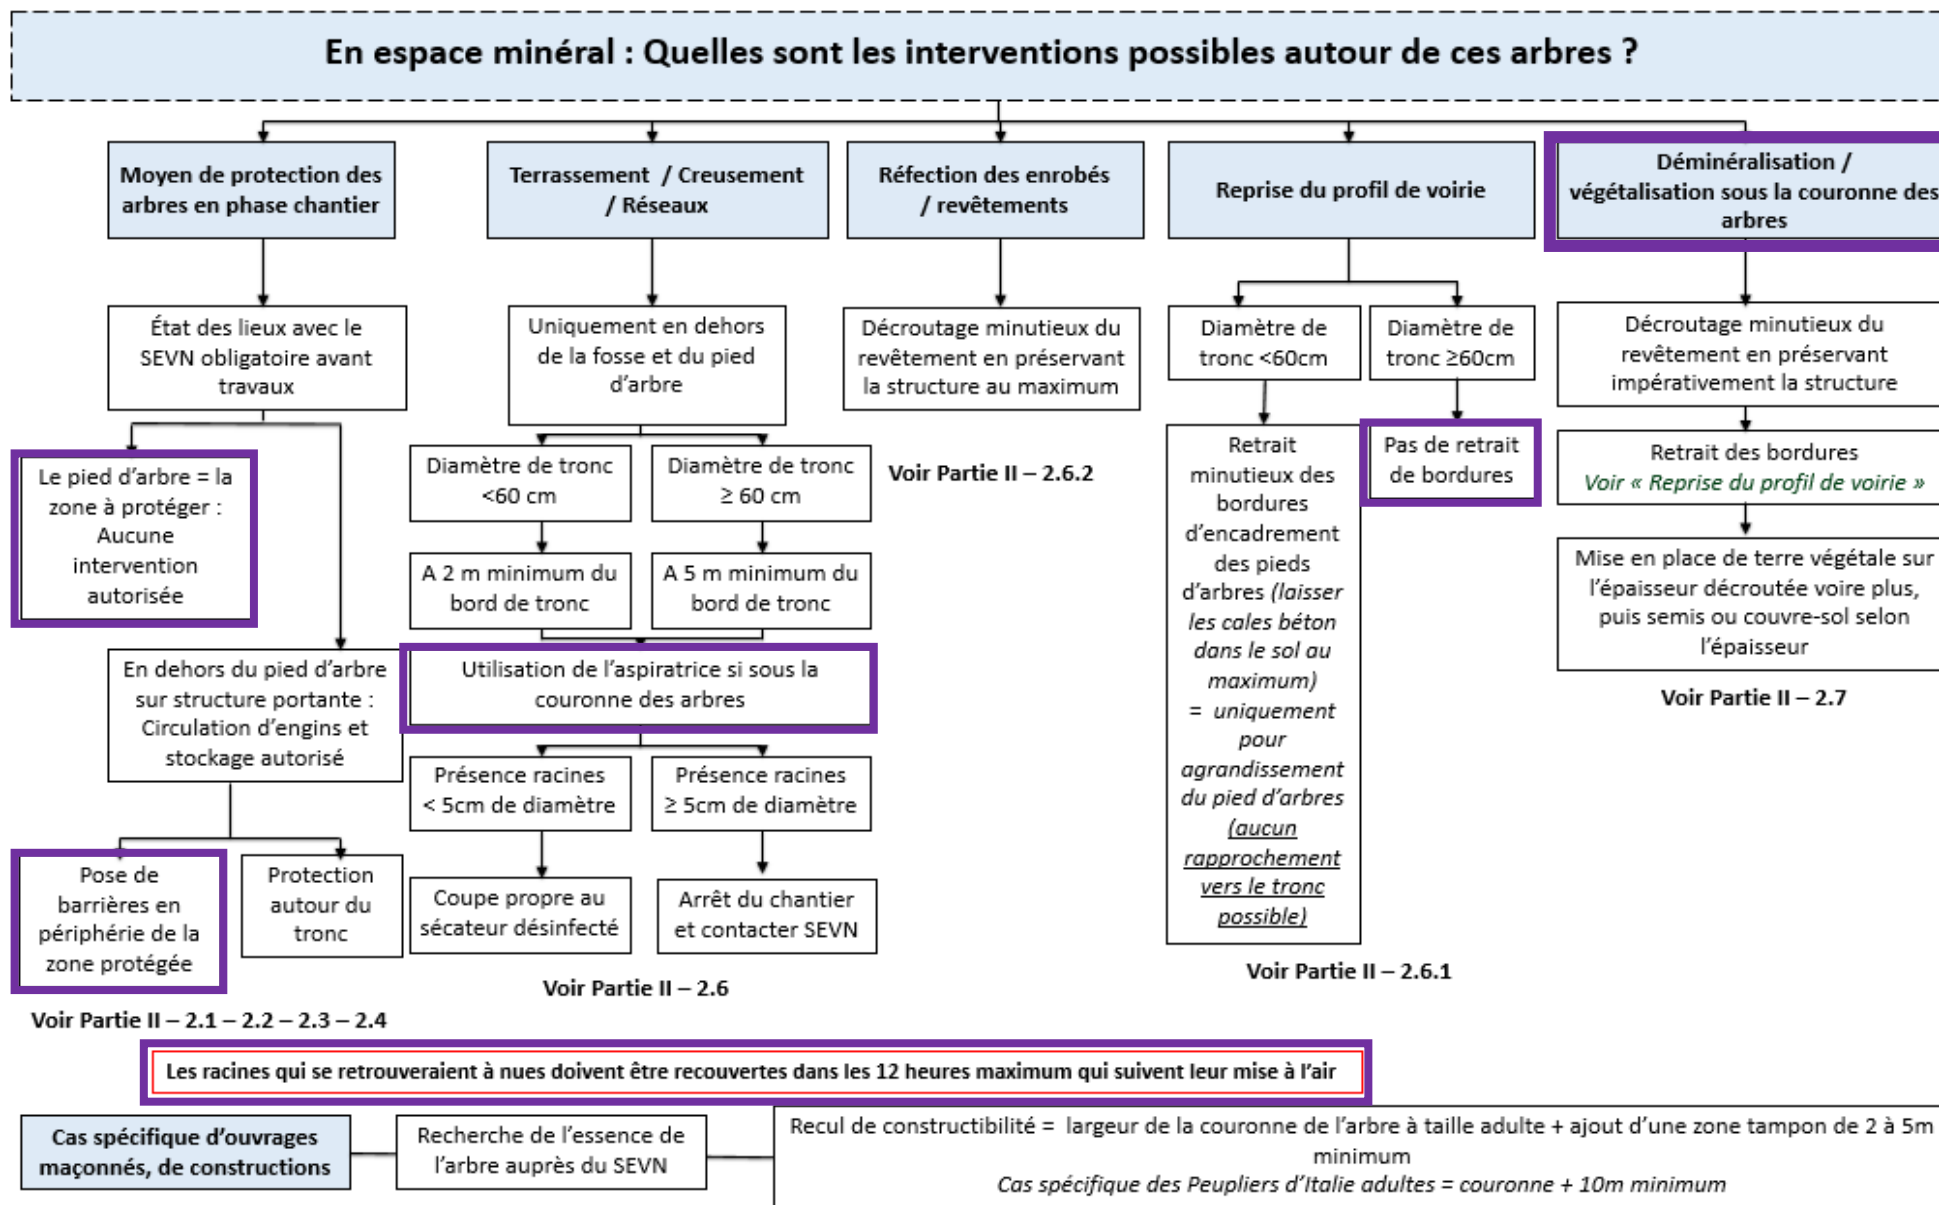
En espace minéral : Quelles sont les interventions possibles autour de ces arbres ?

Moyen de protection des arbres en phase chantier

État des lieux avec le SEVN obligatoire avant travaux

Le pied d'arbre = la zone à protéger : Aucune intervention autorisée

En dehors du pied d'arbre sur structure portante : Circulation d'engins et stockage autorisé

Pose de barrières en périphérie de la zone protégée

Protection autour du tronc

Voir Partie II – 2.1 – 2.2 – 2.3 – 2.4

Terrassement / Creusement / Réseaux

Uniquement en dehors de la fosse et du pied d'arbre

Diamètre de tronc <60 cm

Diamètre de tronc ≥ 60 cm

A 2 m minimum du bord de tronc

A 5 m minimum du bord de tronc

Utilisation de l'aspiratrice si sous la couronne des arbres

Présence racines < 5cm de diamètre

Présence racines ≥ 5cm de diamètre

Coupe propre au sécateur désinfecté

Arrêt du chantier et contacter SEVN

Voir Partie II – 2.6

Réfection des enrobés / revêtements

Décroutage minutieux du revêtement en préservant la structure au maximum

Voir Partie II – 2.6.2

Reprise du profil de voirie

Diamètre de tronc <60cm

Diamètre de tronc ≥60cm

Retrait minutieux des bordures d'encadrement des pieds d'arbres (laisser les cales béton dans le sol au maximum) = uniquement pour agrandissement du pied d'arbres (aucun rapprochement vers le tronc possible)

Pas de retrait de bordures

Voir Partie II – 2.6.1

Déminéralisation / végétalisation sous la couronne des arbres

Décroutage minutieux du revêtement en préservant impérativement la structure

Retrait des bordures
Voir « Reprise du profil de voirie »

Mise en place de terre végétale sur l'épaisseur décroutée voire plus, puis semis ou couvre-sol selon l'épaisseur

Voir Partie II – 2.7

Les racines qui se retrouveraient à nues doivent être recouvertes dans les 12 heures maximum qui suivent leur mise à l'air

Cas spécifique d'ouvrages maçonnés, de constructions

Recherche de l'essence de l'arbre auprès du SEVN

Recul de constructibilité = largeur de la couronne de l'arbre à taille adulte + ajout d'une zone tampon de 2 à 5m minimum
Cas spécifique des Peupliers d'Italie adultes = couronne + 10m minimum